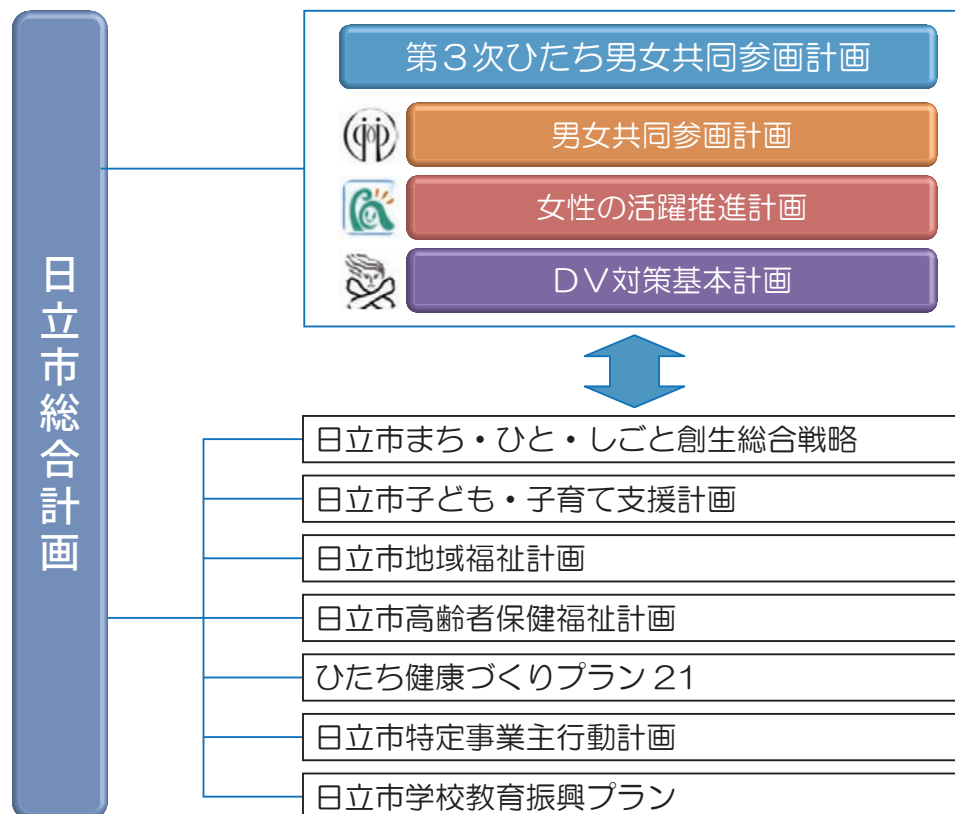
日立市総合計画

第３次ひたち男女共同参画計画

男女共同参画計画

女性の活躍推進計画

ＤＶ対策基本計画

日立市まち・ひと・しごと創生総合戦略

日立市子ども・子育て支援計画

日立市地域福祉計画

日立市高齢者保健福祉計画

ひたち健康づくりプラン 21

日立市特定事業主行動計画

日立市学校教育振興プラン